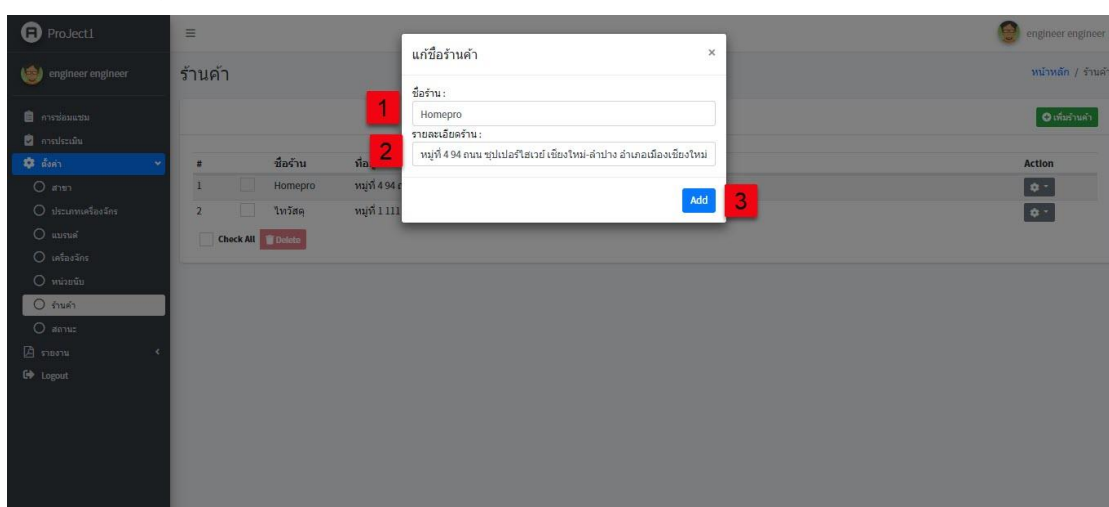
ProJect1

engineer engineer

การซ่อมแซม

การประเมิน

ตั้งค่า

สาขา

ประเภทเครื่องจักร

แบรนด์

เครื่องจักร

หน่วยนับ

ร้านค้า

สถานะ

รายงาน

Logout

engineer engineer

ร้านค้า

หน้าหลัก / ร้านค้

เพิ่มร้านค้า

| # | | ชื่อร้าน | ที่อ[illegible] | Action |
|---|---|---|---|---|
| 1 | | Homepro | หมู่ที่ 4 94 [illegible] | |
| 2 | | ไทวัสดุ | หมู่ที่ 1 111 | |

Check All Delete

แก้ชื่อร้านค้า

×

1

ชื่อร้าน :

Homepro

2

รายละเอียดร้าน :

หมู่ที่ 4 94 ถนน ซุปเปอร์ไฮเวย์ เชียงใหม่-ลำปาง อำเภอเมืองเชียงใหม่

Add

3